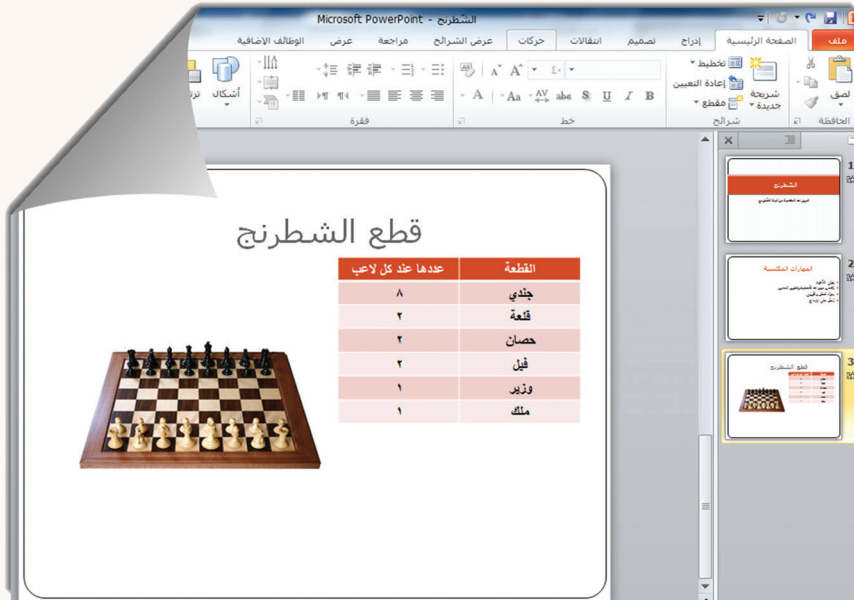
Microsoft PowerPoint - الشطرنج

ملف | الصفحة الرئيسية | إدراج | تصميم | انتقالات | حركات | عرض الشرائح | مراجعة | عرض | الوظائف الإضافية

لصق | الحافظة | شريحة جديدة | تخطيط | إعادة التعيين | مقطع | شرائح | خط | فقرة | أشكال

قطع الشطرنج

| القطعة | عددها عند كل لاعب |
|---|---|
| جندي | ٨ |
| قلعة | ٢ |
| حصان | ٢ |
| فيل | ٢ |
| وزير | ١ |
| ملك | ١ |

1
الشطرنج

2
المهارات المكتسبة

3
قطع الشطرنج